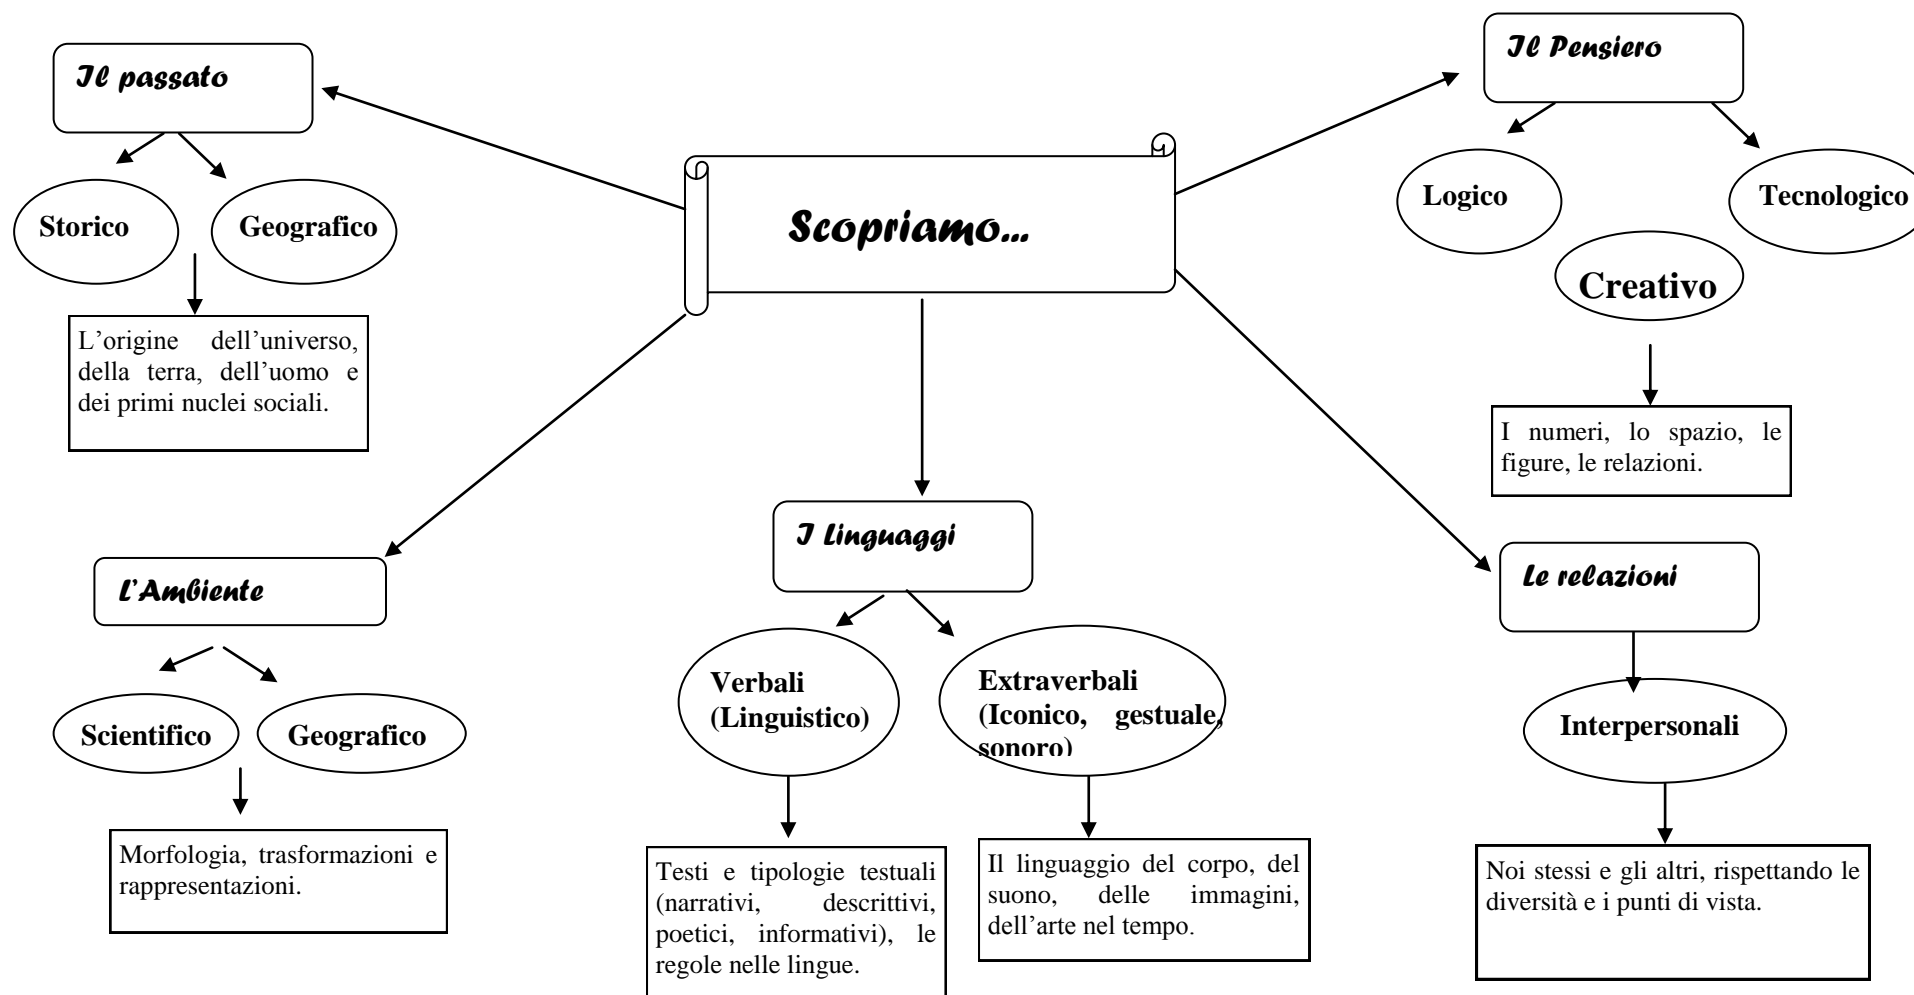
Scopriamo…

Il passato

Storico

Geografico

L'origine dell'universo, della terra, dell'uomo e dei primi nuclei sociali.

Il Pensiero

Logico

Tecnologico

Creativo

I numeri, lo spazio, le figure, le relazioni.

L'Ambiente

Scientifico

Geografico

Morfologia, trasformazioni e rappresentazioni.

I Linguaggi

Verbali (Linguistico)

Extraverbali (Iconico, gestuale, sonoro)

Testi e tipologie testuali (narrativi, descrittivi, poetici, informativi), le regole nelle lingue.

Il linguaggio del corpo, del suono, delle immagini, dell'arte nel tempo.

Le relazioni

Interpersonali

Noi stessi e gli altri, rispettando le diversità e i punti di vista.